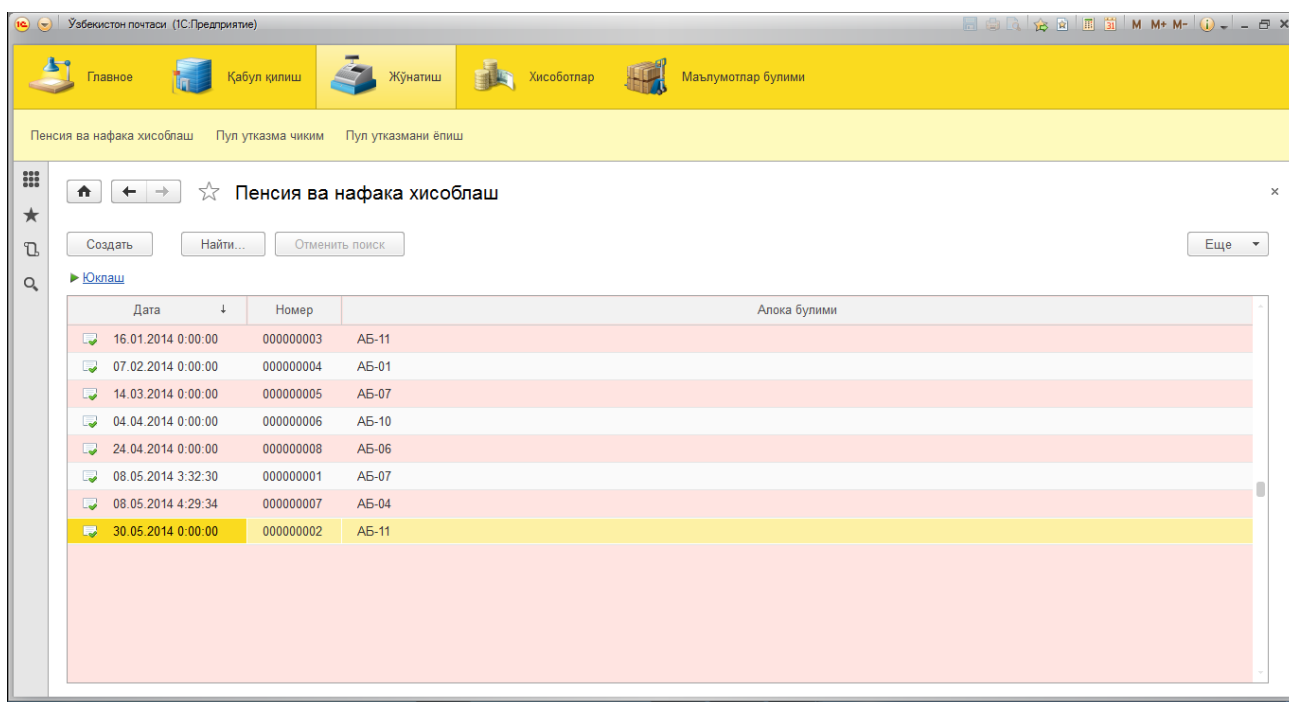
Ўзбекистон почтаси (1С:Предприятие)

M M+ M-

Главное Қабул қилиш Жўнатиш Хисоботлар Маълумотлар булими

Пенсия ва нафака хисоблаш Пул утказма чиким Пул утказмани ёпиш

Пенсия ва нафака хисоблаш

Создать Найти... Отменить поиск Еще

Юклаш

| Дата | Номер | Алока булими |
|---|---|---|
| 16.01.2014 0:00:00 | 000000003 | АБ-11 |
| 07.02.2014 0:00:00 | 000000004 | АБ-01 |
| 14.03.2014 0:00:00 | 000000005 | АБ-07 |
| 04.04.2014 0:00:00 | 000000006 | АБ-10 |
| 24.04.2014 0:00:00 | 000000008 | АБ-06 |
| 08.05.2014 3:32:30 | 000000001 | АБ-07 |
| 08.05.2014 4:29:34 | 000000007 | АБ-04 |
| 30.05.2014 0:00:00 | 000000002 | АБ-11 |